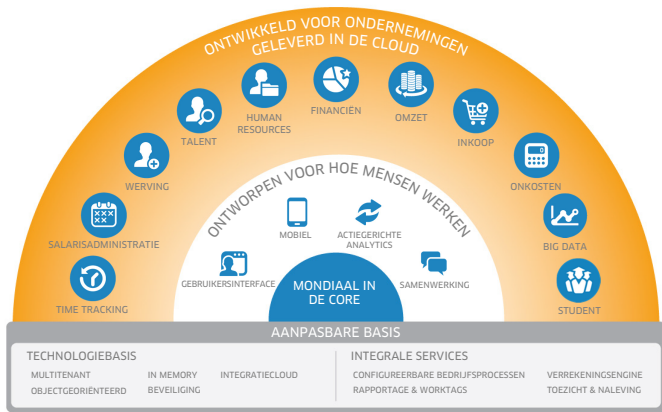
ONTWIKKELD VOOR ONDERNEMINGEN
GELEVERD IN DE CLOUD

TIME TRACKING

SALARISADMINISTRATIE

WERVING

TALENT

HUMAN RESOURCES

FINANCIEN

OMZET

INKOOP

ONKOSTEN

BIG DATA

STUDENT

ONTWORPEN VOOR HOE MENSEN WERKEN

GEBRUIKERSINTERFACE

MOBIEL

ACTIEGERICHTE ANALYTICS

SAMENWERKING

MONDIAAL IN DE CORE

AANPASBARE BASIS

TECHNOLOGIEBASIS

MULTITENANT
OBJECTGEORIËNTEERD

IN MEMORY
BEVEILIGING

INTEGRATIECLOUD

INTEGRALE SERVICES

CONFIGUREERBARE BEDRIJFSPROCESSEN
RAPPORTAGE & WORKTAGS

VERREKENINGSENGINE
TOEZICHT & NALEVING